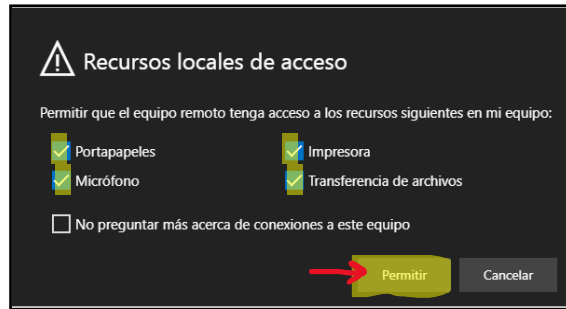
Recursos locales de acceso

Permitir que el equipo remoto tenga acceso a los recursos siguientes en mi equipo:

Portapapeles
Impresora
Micrófono
Transferencia de archivos

No preguntar más acerca de conexiones a este equipo

Permitir
Cancelar